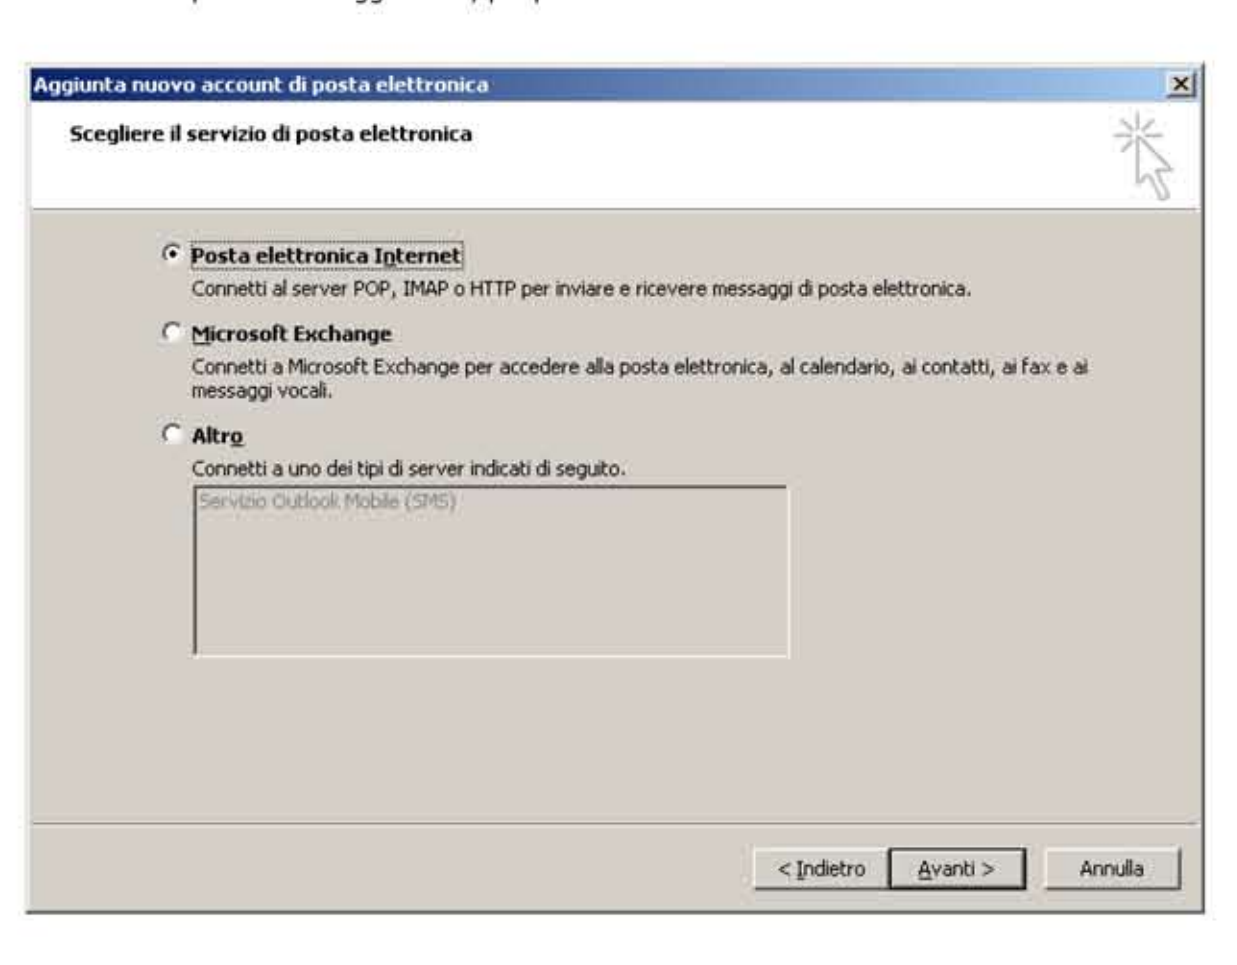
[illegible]

Aggiunta nuovo account di posta elettronica

Scegliere il servizio di posta elettronica

Posta elettronica Internet
Connetti al server POP, IMAP o HTTP per inviare e ricevere messaggi di posta elettronica.

Microsoft Exchange
Connetti a Microsoft Exchange per accedere alla posta elettronica, al calendario, ai contatti, ai fax e ai messaggi vocali.

Altro
Connetti a uno dei tipi di server indicati di seguito.

Servizio Outlook Mobile (SMS)

< Indietro
Avanti >
Annulla